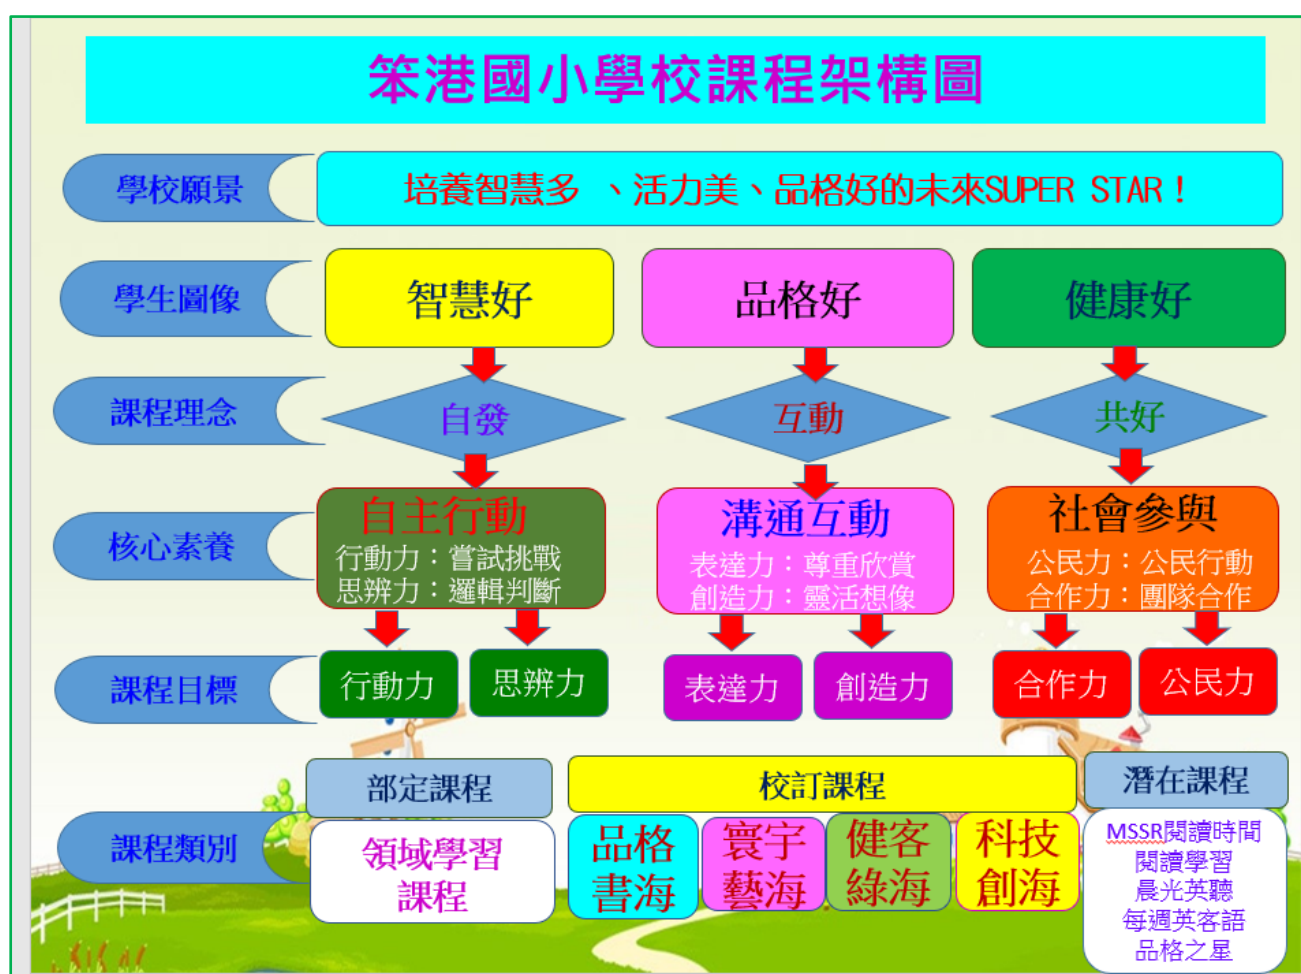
笨港國小學校課程架構圖

學校願景
培養智慧多 、活力美、品格好的未來SUPER STAR！

學生圖像
智慧好
品格好
健康好

課程理念
自發
互動
共好

核心素養
自主行動
行動力：嘗試挑戰
思辨力：邏輯判斷
溝通互動
表達力：尊重欣賞
創造力：靈活想像
社會參與
公民力：公民行動
合作力：團隊合作

課程目標
行動力
思辨力
表達力
創造力
合作力
公民力

課程類別
部定課程
領域學習課程
校訂課程
品格書海
寰宇藝海
健客綠海
科技創海
潛在課程
MSSR閱讀時間
閱讀學習
晨光英聽
每週英客語
品格之星